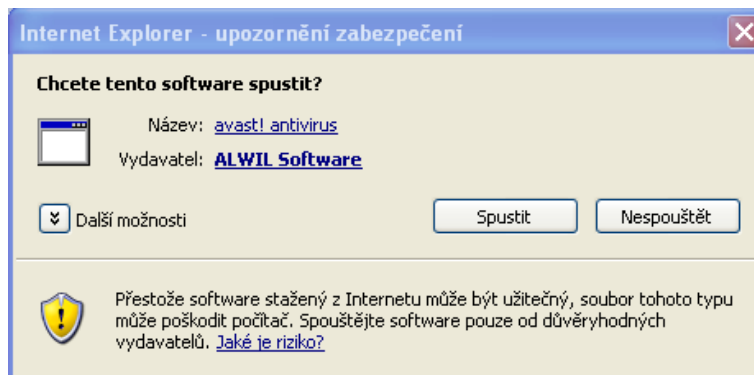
Internet Explorer - upozornění zabezpečení

Chcete tento software spustit?

Název: avast! antivirus
Vydavatel: ALWIL Software

Další možnosti

Spustit

Nespouštět

Přestože software stažený z Internetu může být užitečný, soubor tohoto typu může poškodit počítač. Spouštějte software pouze od důvěryhodných vydavatelů. Jaké je riziko?